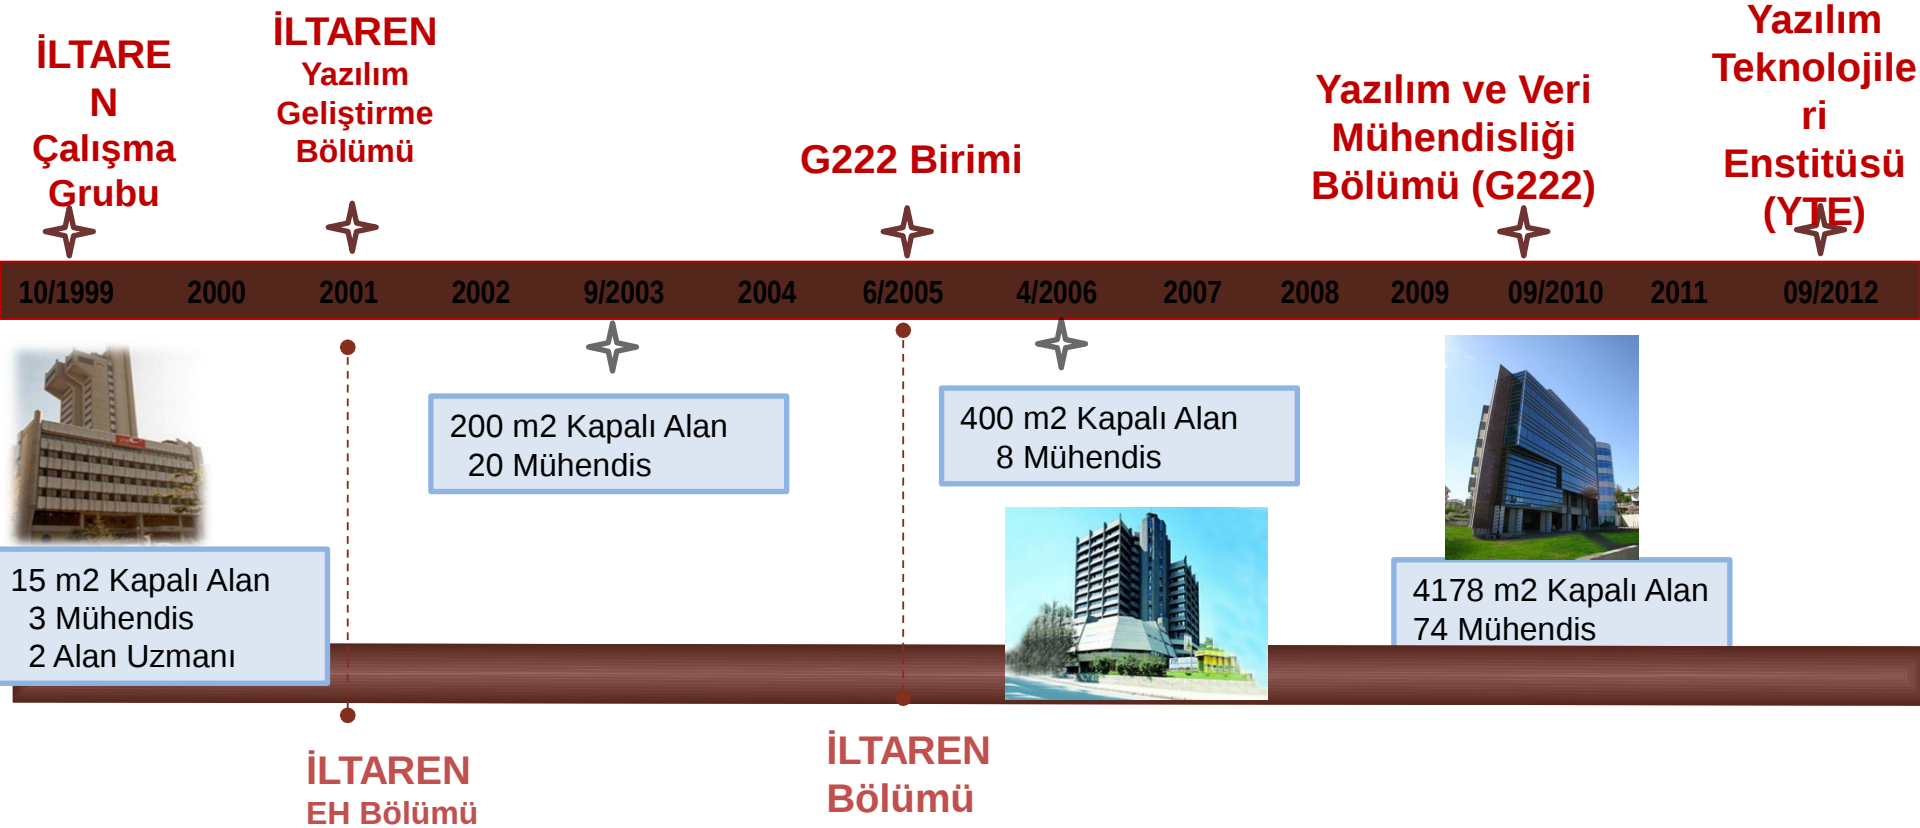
İLTAREN Çalışma Grubu

İLTAREN Yazılım Geliştirme Bölümü

G222 Birimi

Yazılım ve Veri Mühendisliği Bölümü (G222)

Yazılım Teknolojileri Enstitüsü (YTE)

10/1999 2000 2001 2002 9/2003 2004 6/2005 4/2006 2007 2008 2009 09/2010 2011 09/2012

200 m2 Kapalı Alan
20 Mühendis

400 m2 Kapalı Alan
8 Mühendis

15 m2 Kapalı Alan
3 Mühendis
2 Alan Uzmanı

4178 m2 Kapalı Alan
74 Mühendis

İLTAREN EH Bölümü

İLTAREN Bölümü